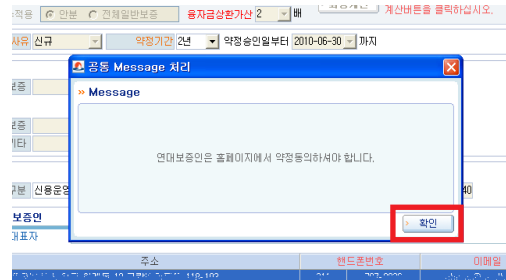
적용 안분 전체일반보증 융자금상환가산 2 배 계산버튼을 클릭하십시오.

사유 신규 약정기간 2년 약정승인일부터 2010-06-30 까지

공통 Message 처리

» Message

연대보증인은 홈페이지에서 약정동의하셔야 합니다.

확인

신용운

보증인

대표자

주소 핸드폰번호 이메일